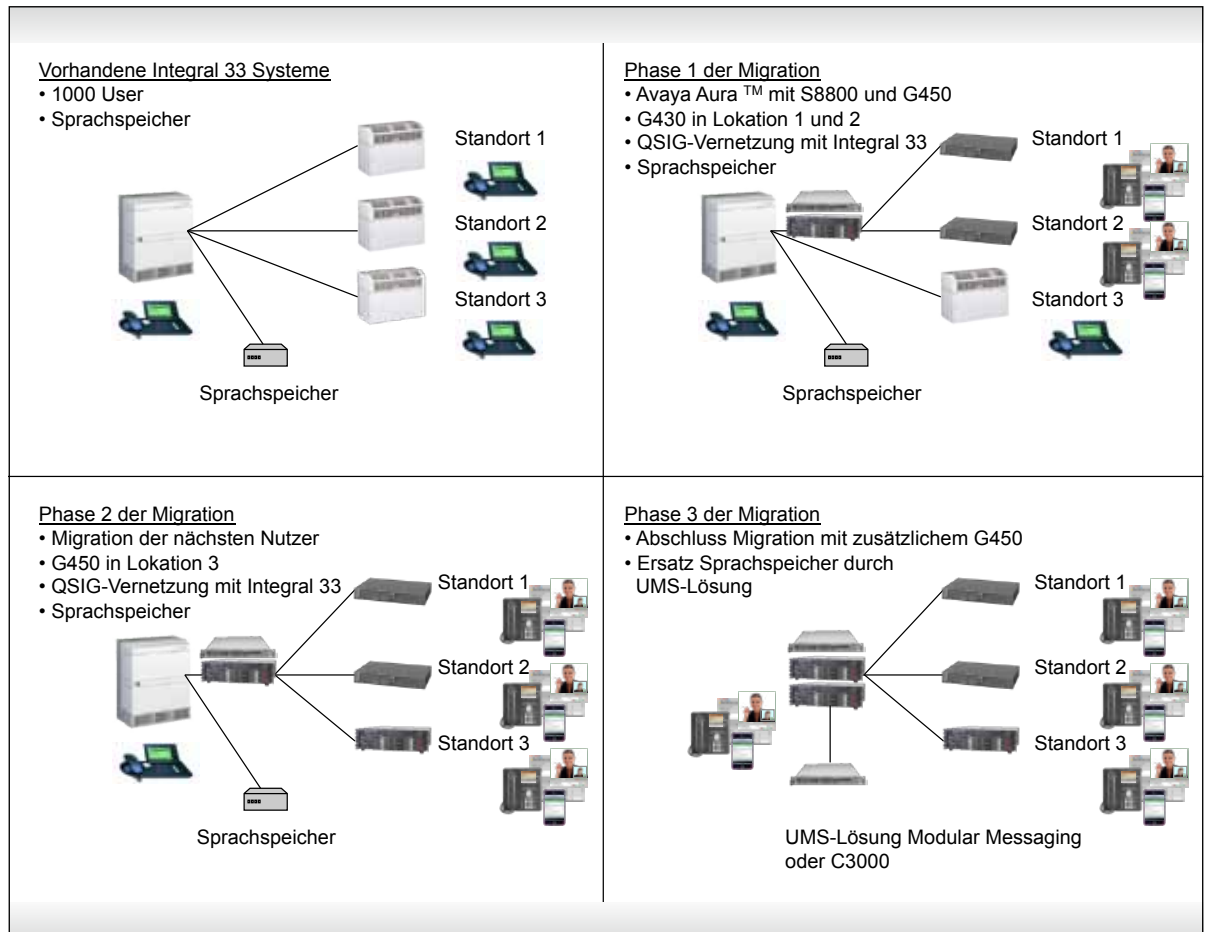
Vorhandene Integral 33 Systeme
• 1000 User
• Sprachspeicher

Standort 1
Standort 2
Standort 3

Sprachspeicher

Phase 1 der Migration
• Avaya Aura ™ mit S8800 und G450
• G430 in Lokation 1 und 2
• QSIG-Vernetzung mit Integral 33
• Sprachspeicher

Standort 1
Standort 2
Standort 3

Sprachspeicher

Phase 2 der Migration
• Migration der nächsten Nutzer
• G450 in Lokation 3
• QSIG-Vernetzung mit Integral 33
• Sprachspeicher

Standort 1
Standort 2
Standort 3

Sprachspeicher

Phase 3 der Migration
• Abschluss Migration mit zusätzlichem G450
• Ersatz Sprachspeicher durch UMS-Lösung

Standort 1
Standort 2
Standort 3

UMS-Lösung Modular Messaging oder C3000